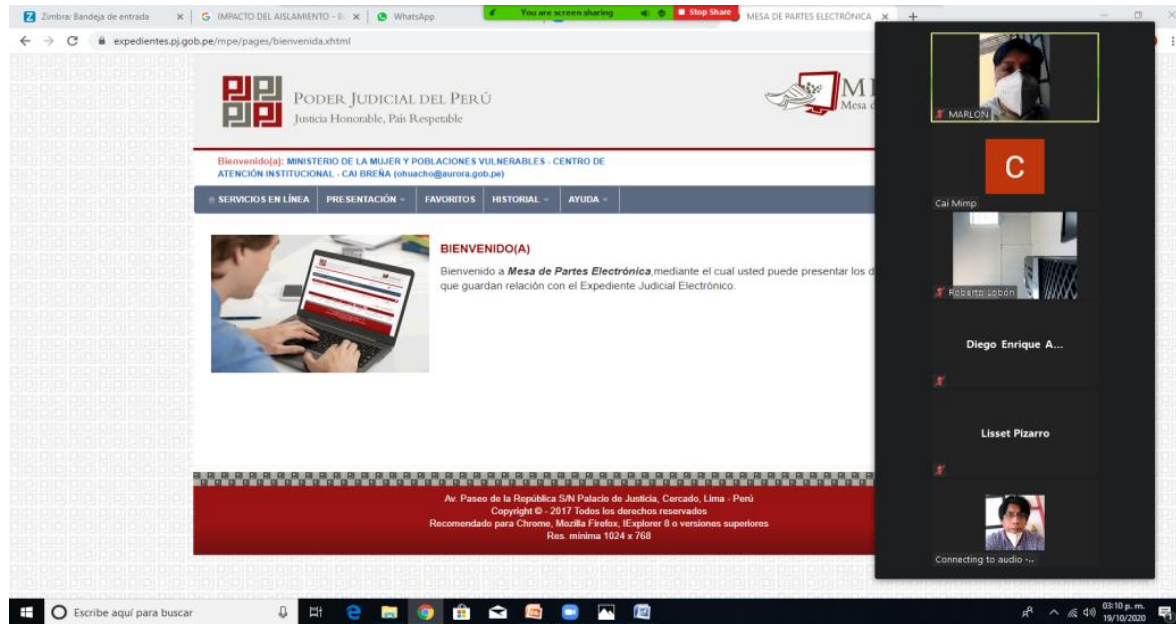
Zimbra: Bandeja de entrada | IMPACTO DEL AISLAMIENTO - | WhatsApp | You are screen sharing | Stop Share | MESA DE PARTES ELECTRÓNICA

expedientes.pj.gob.pe/mpe/pages/bienvenida.xhtml

PODER JUDICIAL DEL PERÚ
Justicia Honorable, País Respetable

M
Mesa d

Bienvenido(a): MINISTERIO DE LA MUJER Y POBLACIONES VULNERABLES - CENTRO DE ATENCIÓN INSTITUCIONAL - CAI BREÑA (ohuacho@aurora.gob.pe)

SERVICIOS EN LÍNEA | PRESENTACIÓN | FAVORITOS | HISTORIAL | AYUDA

BIENVENIDO(A)

Bienvenido a Mesa de Partes Electrónica,mediante el cual usted puede presentar los d que guardan relación con el Expediente Judicial Electrónico.

Av. Paseo de la República S/N Palacio de Justicia, Cercado, Lima - Perú
Copyright © - 2017 Todos los derechos reservados
Recomendado para Chrome, Mozilla Firefox, IExplorer 8 o versiones superiores
Res. mínima 1024 x 768

MARLON

C
Cai Mimp

Roberto Lobón

Diego Enrique A...

Lisset Pizarro

Connecting to audio -..

Escribe aquí para buscar

03:10 p. m.
19/10/2020